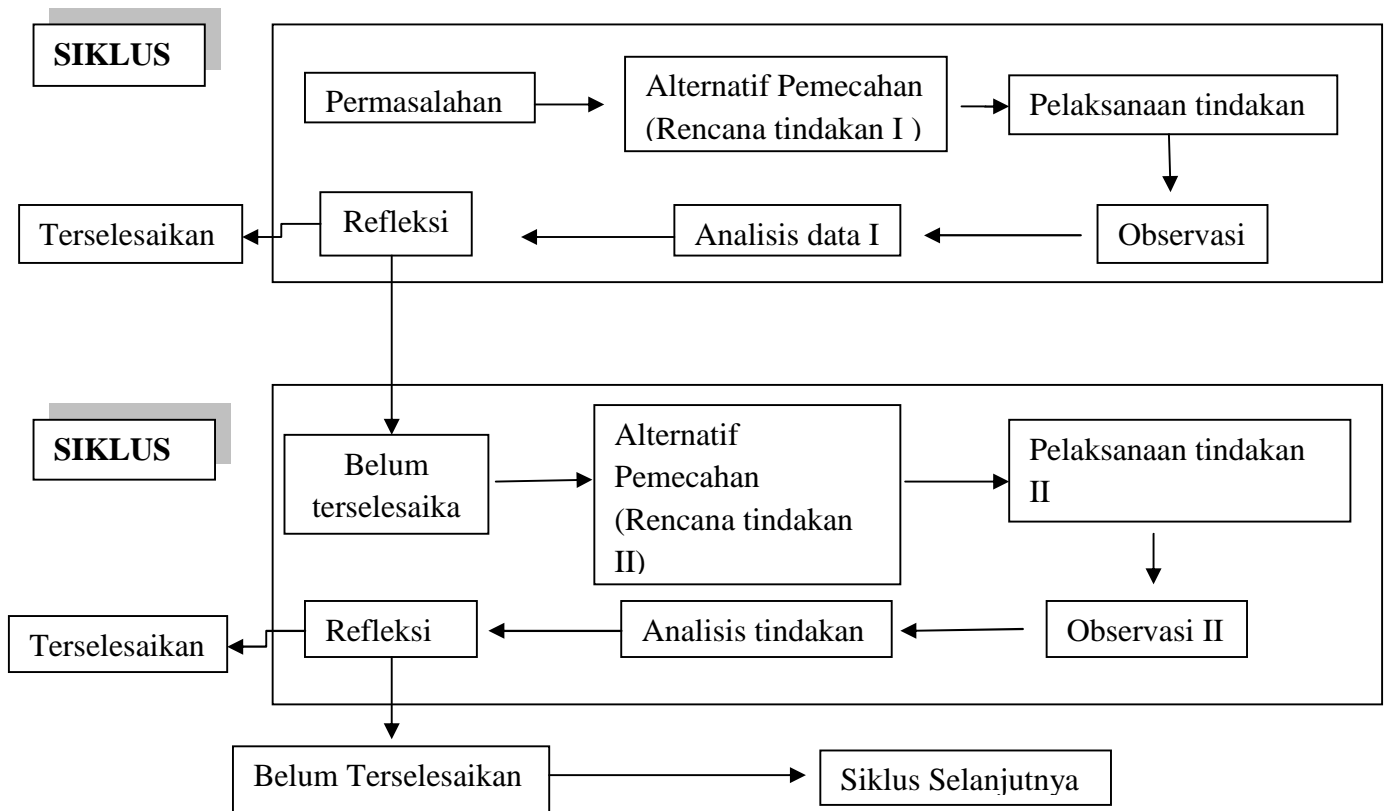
SIKLUS

Permasalahan

Alternatif Pemecahan (Rencana tindakan I )

Pelaksanaan tindakan

Terselesaikan

Refleksi

Analisis data I

Observasi

SIKLUS

Belum terselesaika

Alternatif Pemecahan (Rencana tindakan II)

Pelaksanaan tindakan II

Terselesaikan

Refleksi

Analisis tindakan

Observasi II

Belum Terselesaikan

Siklus Selanjutnya